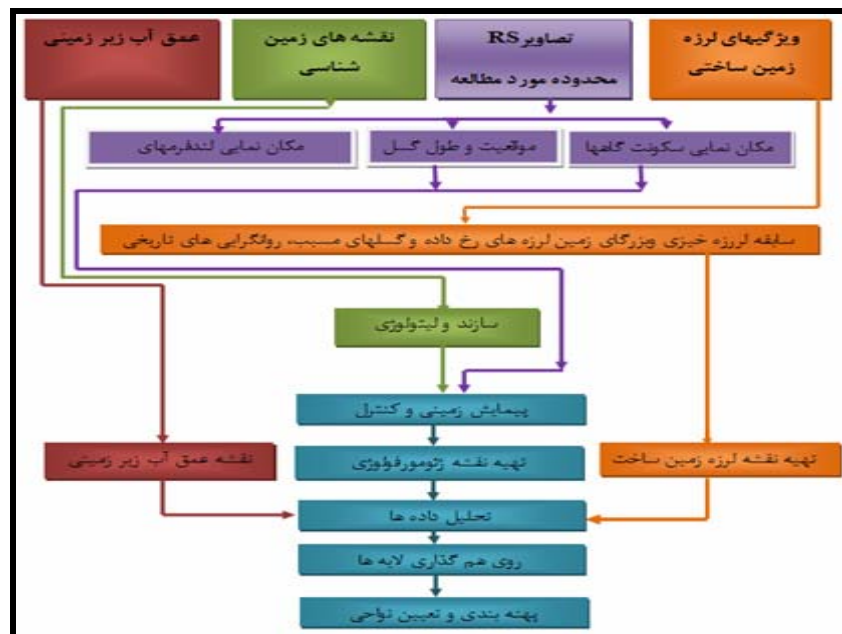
ویژگیهای لرزه زمین ساختی

تصاویر RS محدوده مورد مطالعه

نقشه های زمین شناسی

عمق آب زیر زمینی

مکان نمایی سکونت گاهها

موقعیت و طول گسل

مکان نمایی لندفرمهای

سابقه لرزه خیزی ویژگای زمین لرزه های رخ داده و گسلهای مسبب، روانگرایی های تاریخی

سازند ولیتولوژی

پیمایش زمینی و کنترل

نقشه عمق آب زیر زمینی

تهیه نقشه ژئومورفولوژی

تهیه نقشه لرزه زمین ساخت

تحلیل داده ها

روی هم گذاری لایه ها

پهنه بندی و تعیین نواحی